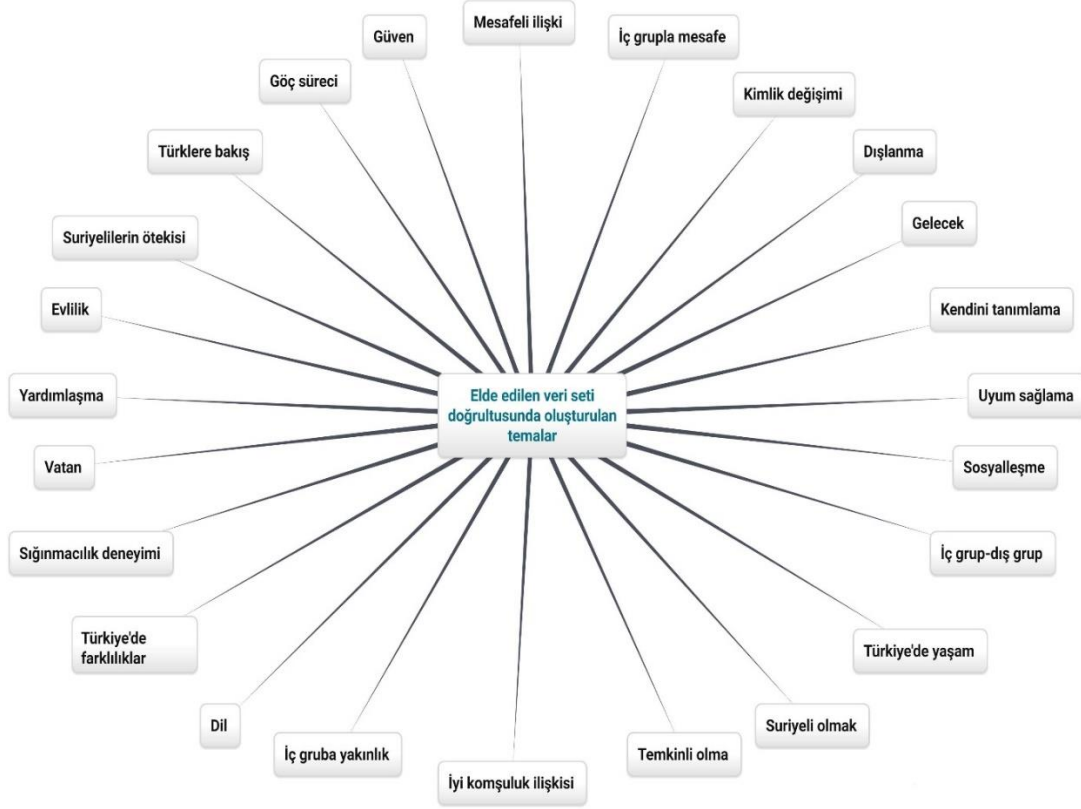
Elde edilen veri seti doğrultusunda oluşturulan temalar

Mesafeli ilişki

İç grupla mesafe

Kimlik değişimi

Dışlanma

Gelecek

Kendini tanımlama

Uyum sağlama

Sosyalleşme

İç grup-dış grup

Türkiye'de yaşam

Suriyeli olmak

Temkinli olma

İyi komşuluk ilişkisi

İç gruba yakınlık

Dil

Türkiye'de farklılıklar

Sığınmacılık deneyimi

Vatan

Yardımlaşma

Evlilik

Suriyelilerin ötekisi

Türklere bakış

Göç süreci

Güven